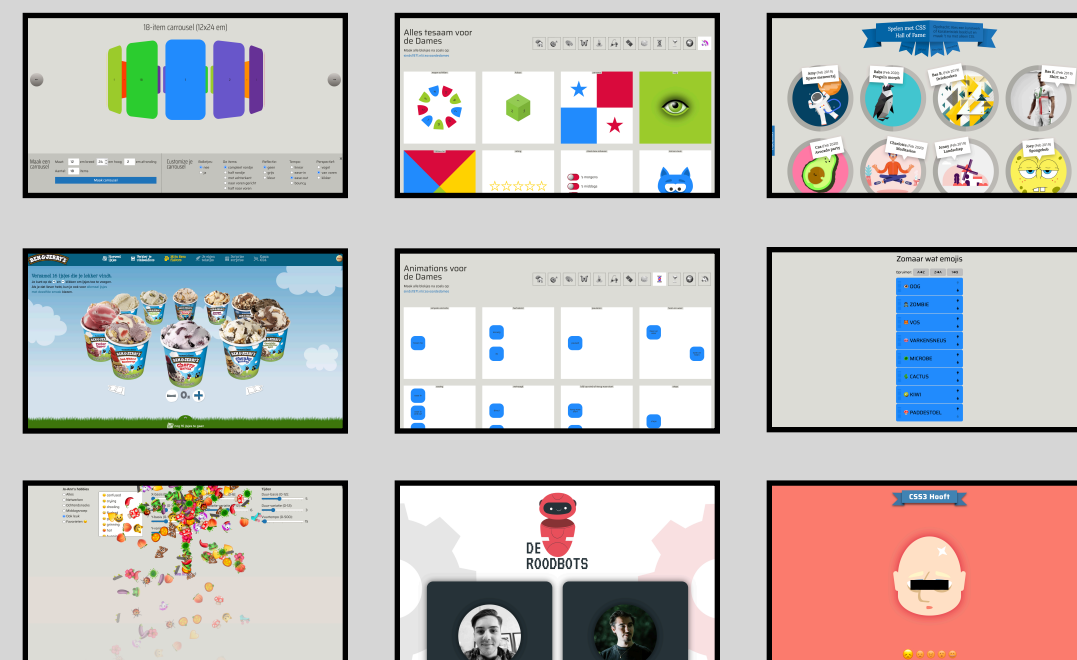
18-item carrousel (12x24 em)

Maak een carrousel

Maak carrousel

Customize je carrousel

Alles tesaam voor de Dames

Spelen met CSS Hall of Fame

Wanneer 16 tijdje de je lekker vindt.

Animations voor de Dames

Zomaar wat emojis

DOG

ZOMBIE

VOS

VARKENSNEUS

MICROBE

CACTUS

KIWI

PADDESTOEL

DE ROODBOTS

CSS3 Hooft